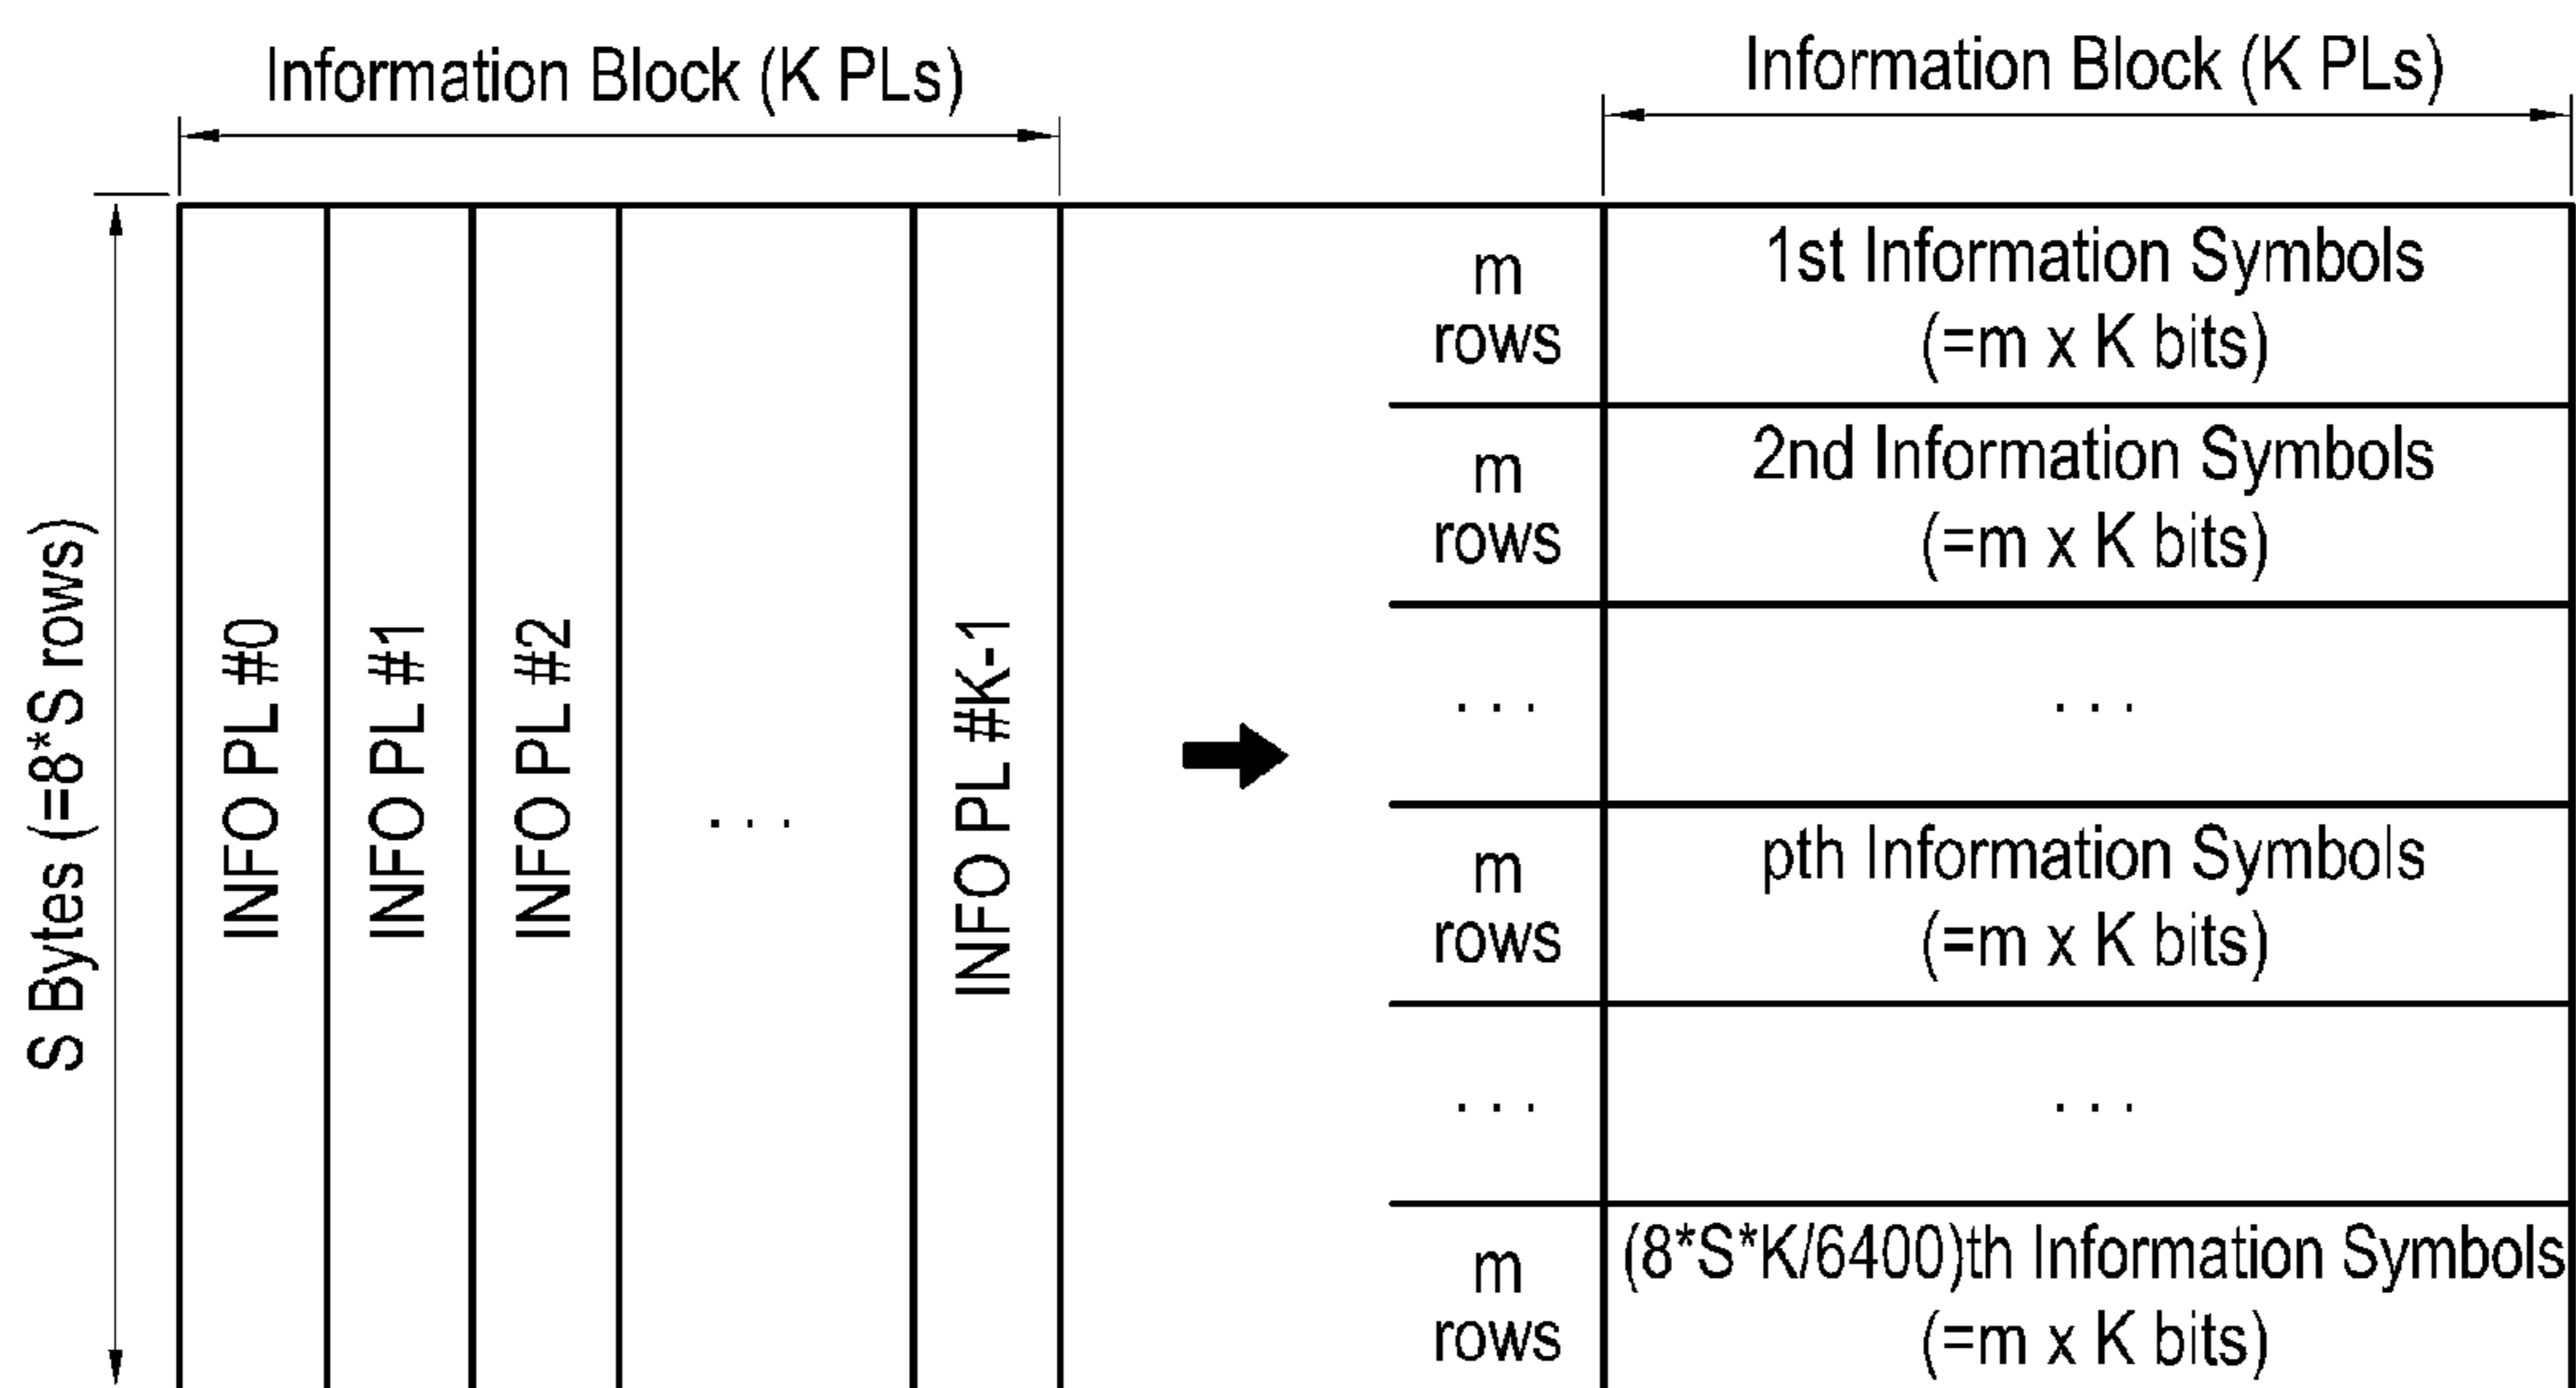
Information Block (K PLs)

S Bytes (=8*S rows)

INFO PL #0

INFO PL #1

INFO PL #2

...

INFO PL #K-1

Information Block (K PLs)

| | |
|---|---|
| m rows | 1st Information Symbols (=m x K bits) |
| m rows | 2nd Information Symbols (=m x K bits) |
| ... | ... |
| m rows | pth Information Symbols (=m x K bits) |
| ... | ... |
| m rows | (8*S*K/6400)th Information Symbols (=m x K bits) |